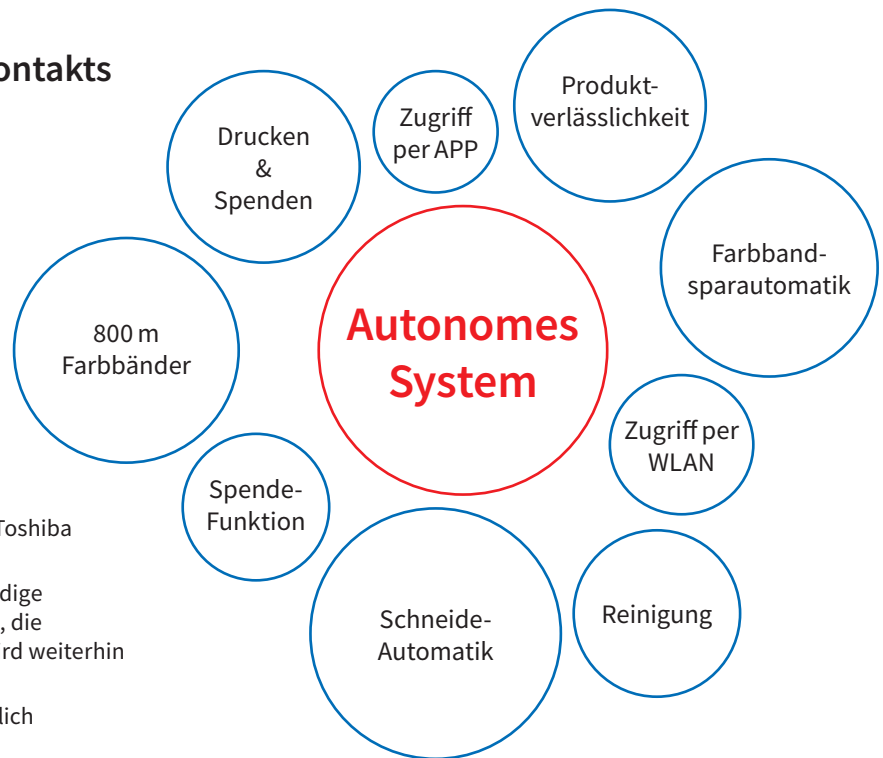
ontakts

Toshiba

dige
, die
rd weiterhin

lich

Drucken & Spenden

Zugriff per APP

Produktverlässlichkeit

Farbbandsparautomatik

800 m Farbbänder

Autonomes System

Zugriff per WLAN

Spende-Funktion

Schneide-Automatik

Reinigung